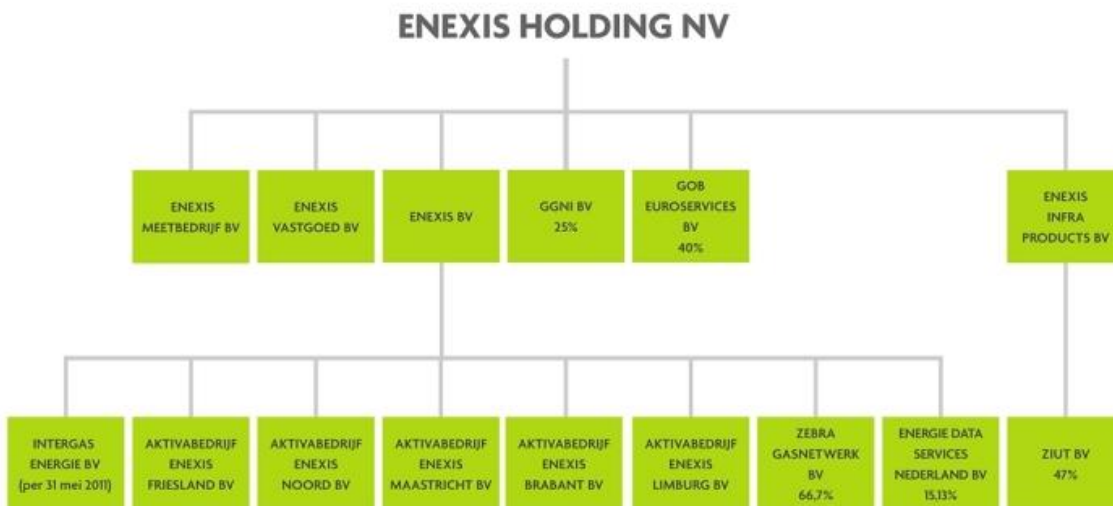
ENEXIS HOLDING NV

ENEXIS MEETBEDRIJF BV

ENEXIS VASTGOED BV

ENEXIS BV

GGNI BV 25%

GOB EUROSERVICES BV 40%

ENEXIS INFRA PRODUCTS BV

INTERGAS ENERGIE BV (per 31 mei 2011)

AKTIVABEDRIJF ENEXIS FRIESLAND BV

AKTIVABEDRIJF ENEXIS NOORD BV

AKTIVABEDRIJF ENEXIS MAASTRICHT BV

AKTIVABEDRIJF ENEXIS BRABANT BV

AKTIVABEDRIJF ENEXIS LIMBURG BV

ZEBRA GASNETWERK BV 66,7%

ENERGIE DATA SERVICES NEDERLAND BV 15,13%

ZIUT BV 47%